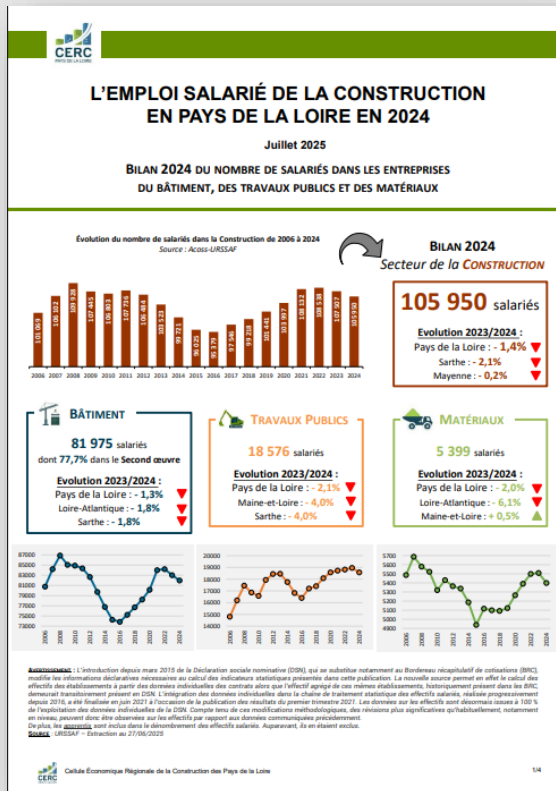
CERC
PAYS DE LA LOIRE

L'EMPLOI SALARIÉ DE LA CONSTRUCTION EN PAYS DE LA LOIRE EN 2024

Juillet 2025

BILAN 2024 DU NOMBRE DE SALARIÉS DANS LES ENTREPRISES DU BÂTIMENT, DES TRAVAUX PUBLICS ET DES MATÉRIAUX

Évolution du nombre de salariés dans la Construction de 2006 à 2024
Source : Acoss-URSSAF

101 063 | 106 102 | 108 918 | 108 718 | 107 445 | 106 803 | 107 236 | 106 484 | 103 523 | 99 721 | 96 035 | 95 379 | 97 546 | 99 218 | 101 441 | 106 097 | 108 132 | 108 538 | 107 507 | 105 950

2006 2007 2008 2009 2010 2011 2012 2013 2014 2015 2016 2017 2018 2019 2020 2021 2022 2023 2024

BILAN 2024
Secteur de la CONSTRUCTION

105 950 salariés

Evolution 2023/2024 :
Pays de la Loire : - 1,4%
Sarthe : - 2,1%
Mayenne : - 0,2%

BÂTIMENT
81 975 salariés
dont 77,7% dans le Second œuvre
Evolution 2023/2024 :
Pays de la Loire : - 1,3%
Loire-Atlantique : - 1,8%
Sarthe : - 1,8%

TRAVAUX PUBLICS
18 576 salariés
Evolution 2023/2024 :
Pays de la Loire : - 2,1%
Maine-et-Loire : - 4,0%
Sarthe : - 4,0%

MATÉRIAUX
5 399 salariés
Evolution 2023/2024 :
Pays de la Loire : - 2,0%
Loire-Atlantique : - 6,1%
Maine-et-Loire : + 0,5%

87000 85000 83000 81000 79000 77000 75000 73000
2006 2008 2010 2012 2014 2016 2018 2020 2022 2024

20000 19000 18000 17000 16000 15000 14000
2006 2008 2010 2012 2014 2016 2018 2020 2022 2024

5700 5500 5300 5100 4900 4700 4500
2006 2008 2010 2012 2014 2016 2018 2020 2022 2024

AVERTISSEMENT : L'introduction depuis mars 2015 de la Déclaration sociale nominative (DSN), qui se substitue notamment au Bordereau récapitulatif de cotisations (BRC), modifie les informations déclaratives nécessaires au calcul des indicateurs statistiques présentés dans cette publication. La nouvelle source permet en effet le calcul des effectifs des établissements à partir des données individuelles des contrats alors que l'effectif agrégé de ces mêmes établissements, historiquement présent dans les BRC, demeurait transitoirement présent en DSN. L'intégration des données individuelles dans la chaîne de traitement statistique des effectifs salariés, réalisée progressivement depuis 2016, a été finalisée en juin 2021 à l'occasion de la publication des résultats du premier trimestre 2021. Les données sur les effectifs sont désormais issues à 100 % de l'exploitation des données individuelles de la DSN. Compte tenu de ces modifications méthodologiques, des révisions plus significatives qu'habituellement, notamment en niveau, peuvent donc être observées sur les effectifs par rapport aux données communiquées précédemment.
De plus, les apprentis sont inclus dans le dénombrement des effectifs salariés. Auparavant, ils en étaient exclus.
Source : URSSAF – Extraction au 27/06/2025

CERC
Cellule Économique Régionale de la Construction des Pays de la Loire
1/4